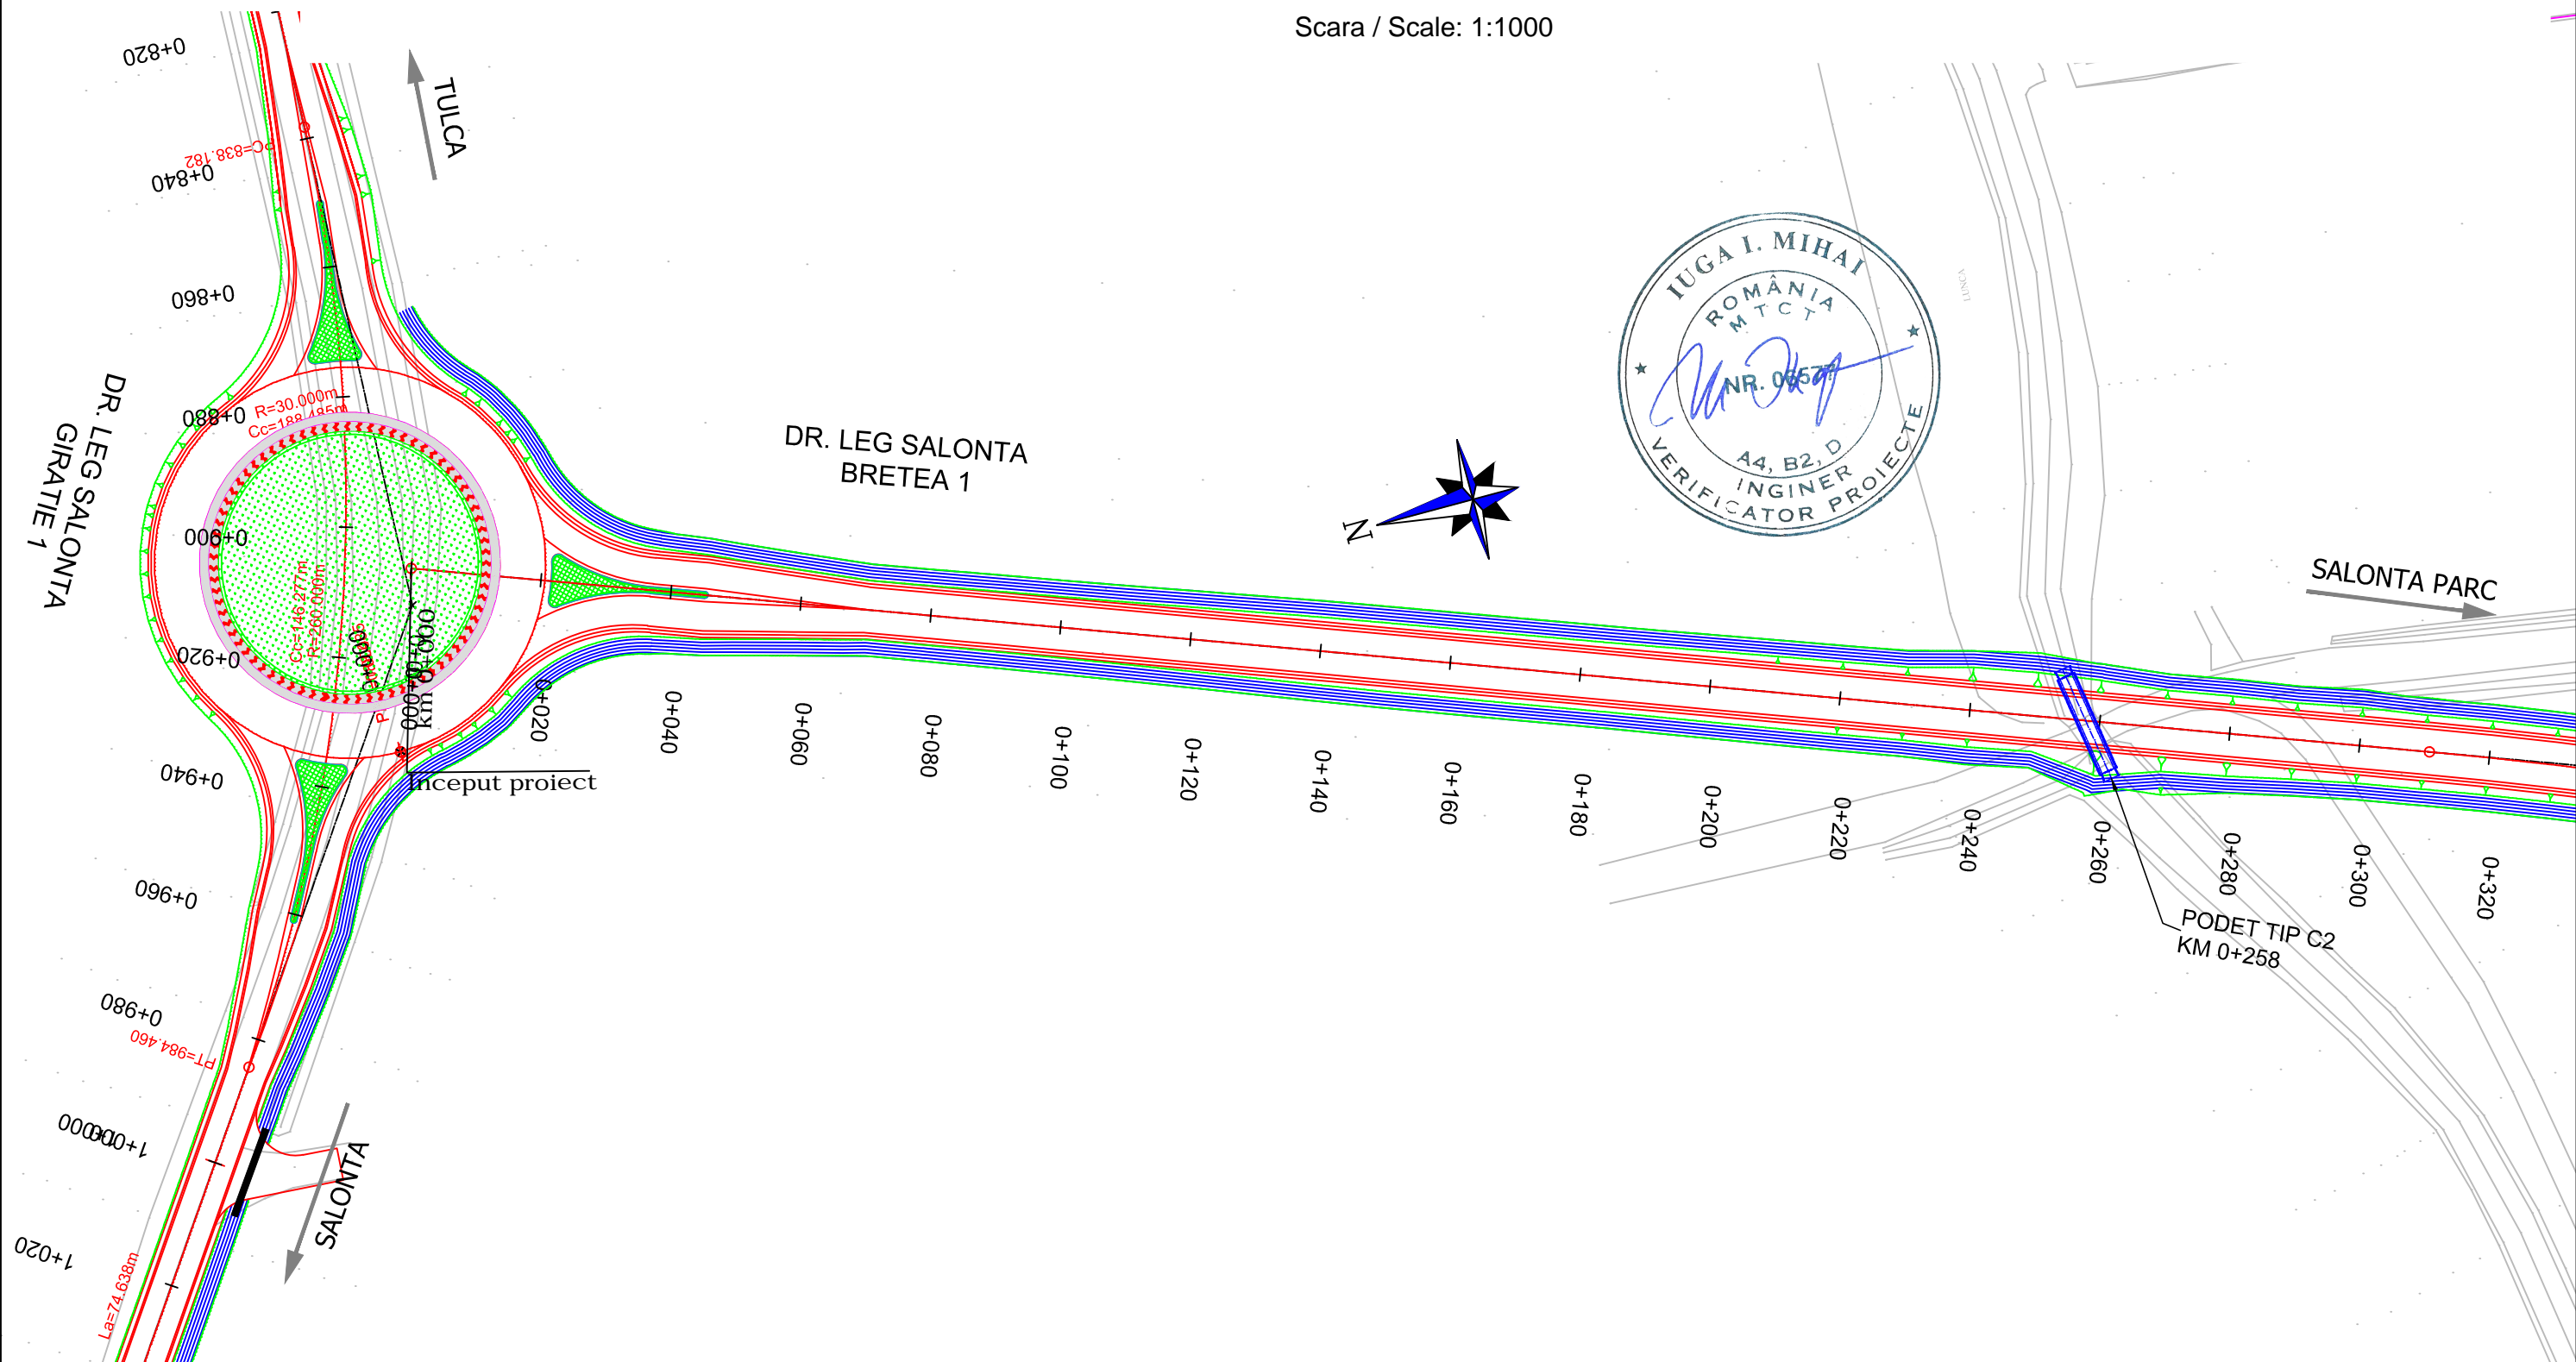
Scara / Scale: 1:1000

0+820
TULCA
PC=838.182
0+840
0+860
DR. LEG SALONTA GIRATIE 1
0+880
R=30.000m
Cc=188.485m
0+900
Cc=146.277m
R=260.000m
0+920
km 0+000
0+940
0+960
0+980
PT=984.460
1+000
SALONTA
1+020
La=74.638m

DR. LEG SALONTA BRETEA 1

N

IUGA I. MIHAI
ROMÂNIA
MTCT
NR. 06527
A4, B2, D
INGINER
VERIFICATOR PROIECTE

SALONTA PARC

Inceput proiect
0+020
0+040
0+060
0+080
0+100
0+120
0+140
0+160
0+180
0+200
0+220
0+240
0+260
0+280
0+300
0+320

PODET TIP C2
KM 0+258